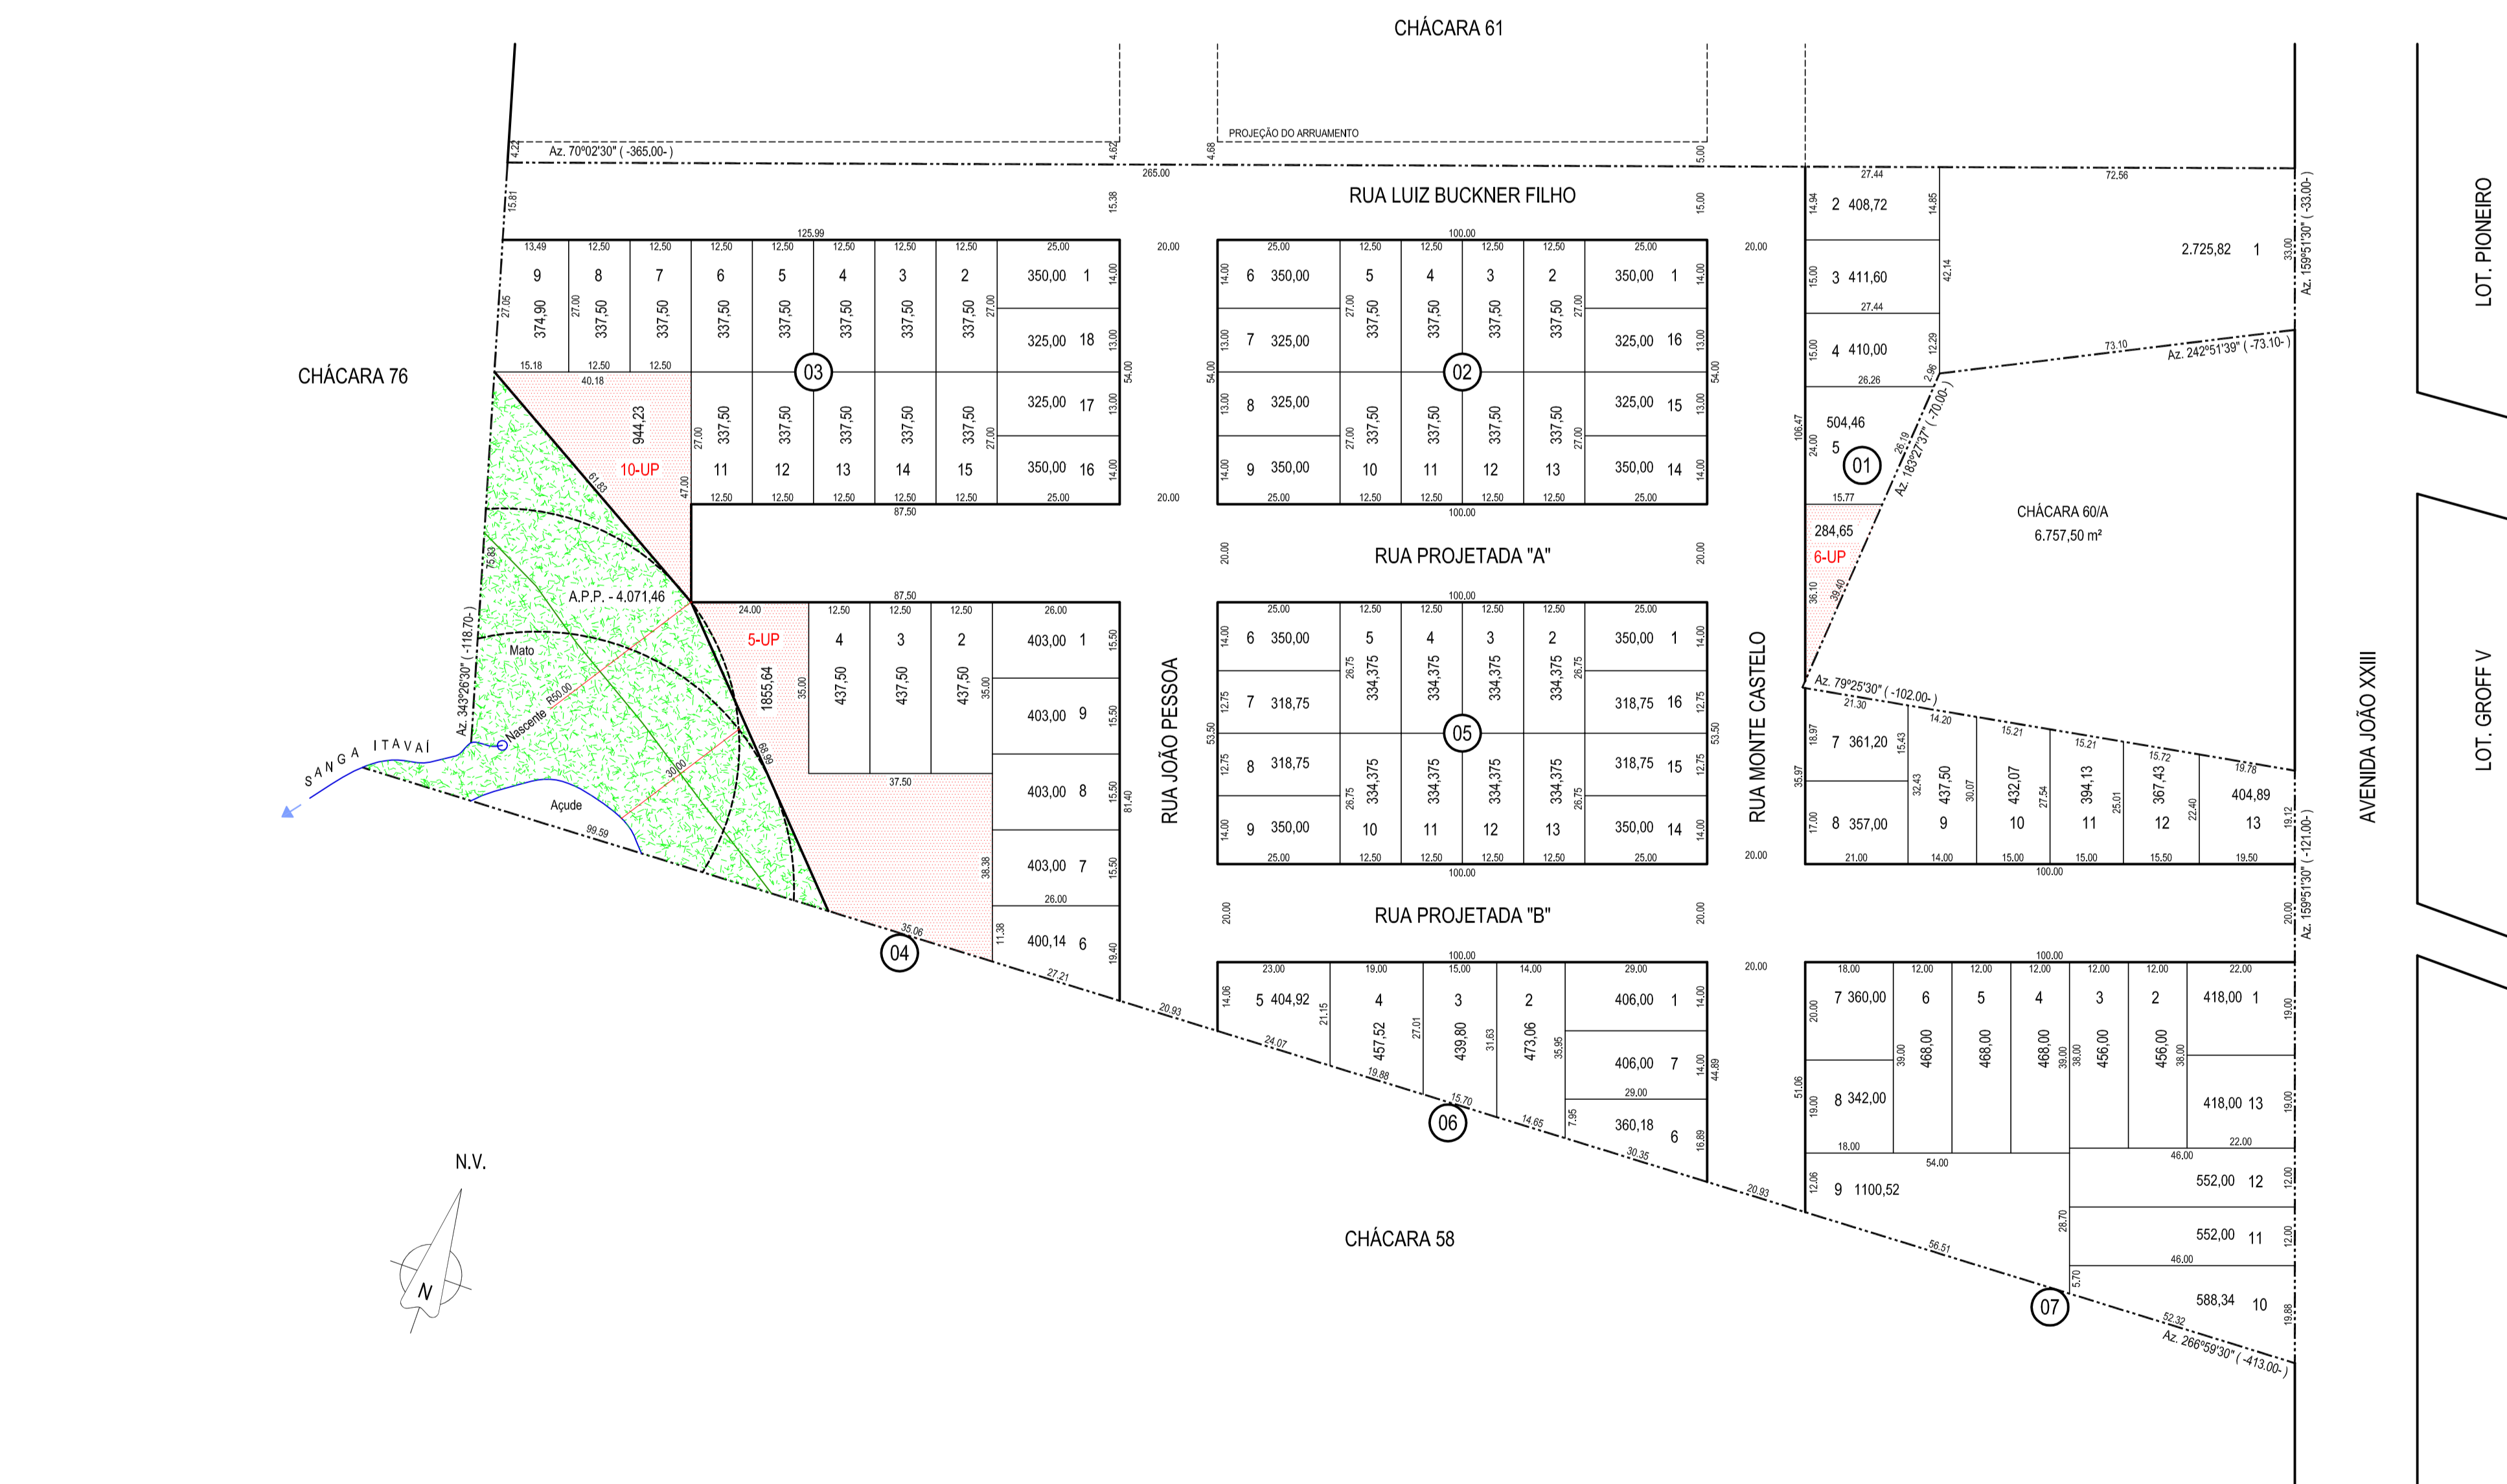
CHÁCARA 61

PROJEÇÃO DO ARRUAMENTO

Az. 70°02'30" ( -365,00- )

4.22 4.62 4.68 5.00

265.00

RUA LUIZ BUCKNER FILHO

15.81 15.38 15.00

125.99 100.00

CHÁCARA 76

03

9 374,90
8 337,50
7 337,50
6 337,50
5 337,50
4 337,50
3 337,50
2 337,50
350,00 1
325,00 18
325,00 17
350,00 16
944,23
10-UP
11 337,50
12 337,50
13 337,50
14 337,50
15 337,50

02

6 350,00
7 325,00
8 325,00
9 350,00
5 337,50
4 337,50
3 337,50
2 337,50
350,00 1
325,00 16
325,00 15
350,00 14
10 337,50
11 337,50
12 337,50
13 337,50

01

2 408,72
3 411,60
4 410,00
504,46 5
284,65
6-UP
2.725,82 1
CHÁCARA 60/A
6.757,50 m²

Az. 242°51'39" ( -73.10- )
Az. 183°27'37" ( -70.00- )
Az. 159°51'30" ( -33.00- )

LOT. PIONEIRO

RUA PROJETADA "A"

A.P.P. - 4.071,46
Mato
Nascente
R50.00
30.00
Açude
SANGA ITAVAÍ
Az. 343°26'30" ( -118.70- )

5-UP
1855,64
4 437,50
3 437,50
2 437,50
403,00 1
403,00 9
403,00 8
403,00 7
400,14 6

04

RUA JOÃO PESSOA

05

6 350,00
7 318,75
8 318,75
9 350,00
5 334,375
4 334,375
3 334,375
2 334,375
350,00 1
318,75 16
318,75 15
350,00 14
10
11
12
13

RUA MONTE CASTELO

Az. 79°25'30" ( -102.00- )
7 361,20
8 357,00
9 437,50
10 432,07
11 394,13
12 367,43
404,89 13

Az. 159°51'30" ( -121.00- )

AVENIDA JOÃO XXIII

LOT. GROFF V

RUA PROJETADA "B"

5 404,92
4 457,52
3 439,80
2 473,06
406,00 1
406,00 7
360,18 6

06

7 360,00
8 342,00
6 468,00
5 468,00
4 468,00
3 456,00
2 456,00
418,00 1
418,00 13
9 1100,52
552,00 12
552,00 11
588,34 10

07

Az. 266°59'30" ( -413.00- )

N.V.

N

CHÁCARA 58